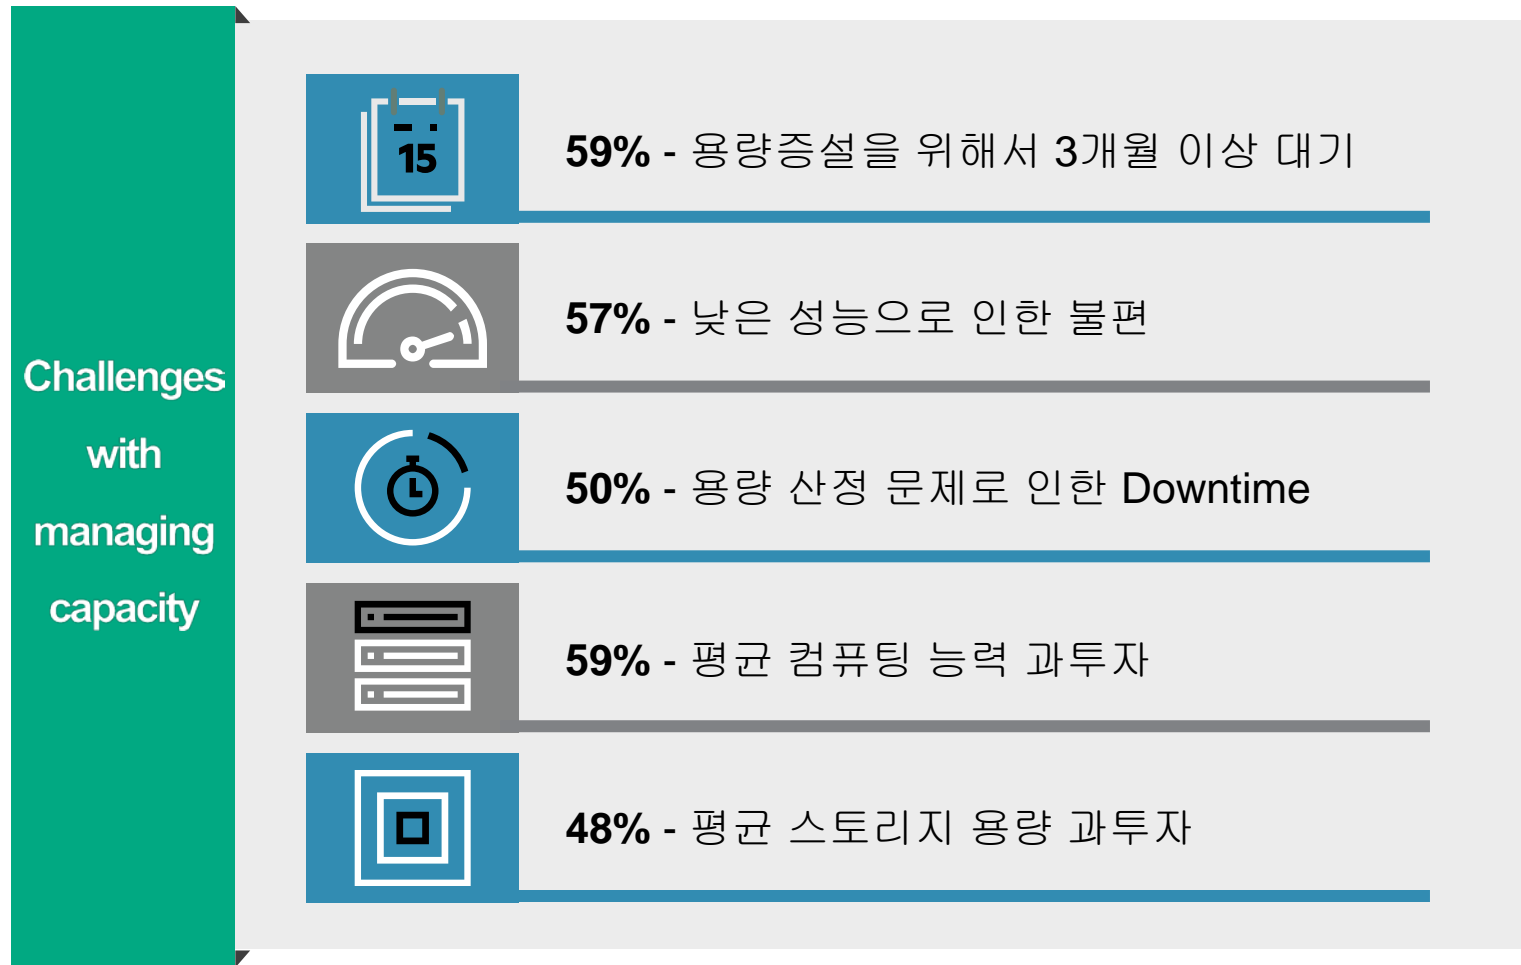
Challenges with managing capacity

15

59% - 용량증설을 위해서 3개월 이상 대기

57% - 낮은 성능으로 인한 불편

50% - 용량 산정 문제로 인한 Downtime

59% - 평균 컴퓨팅 능력 과투자

48% - 평균 스토리지 용량 과투자